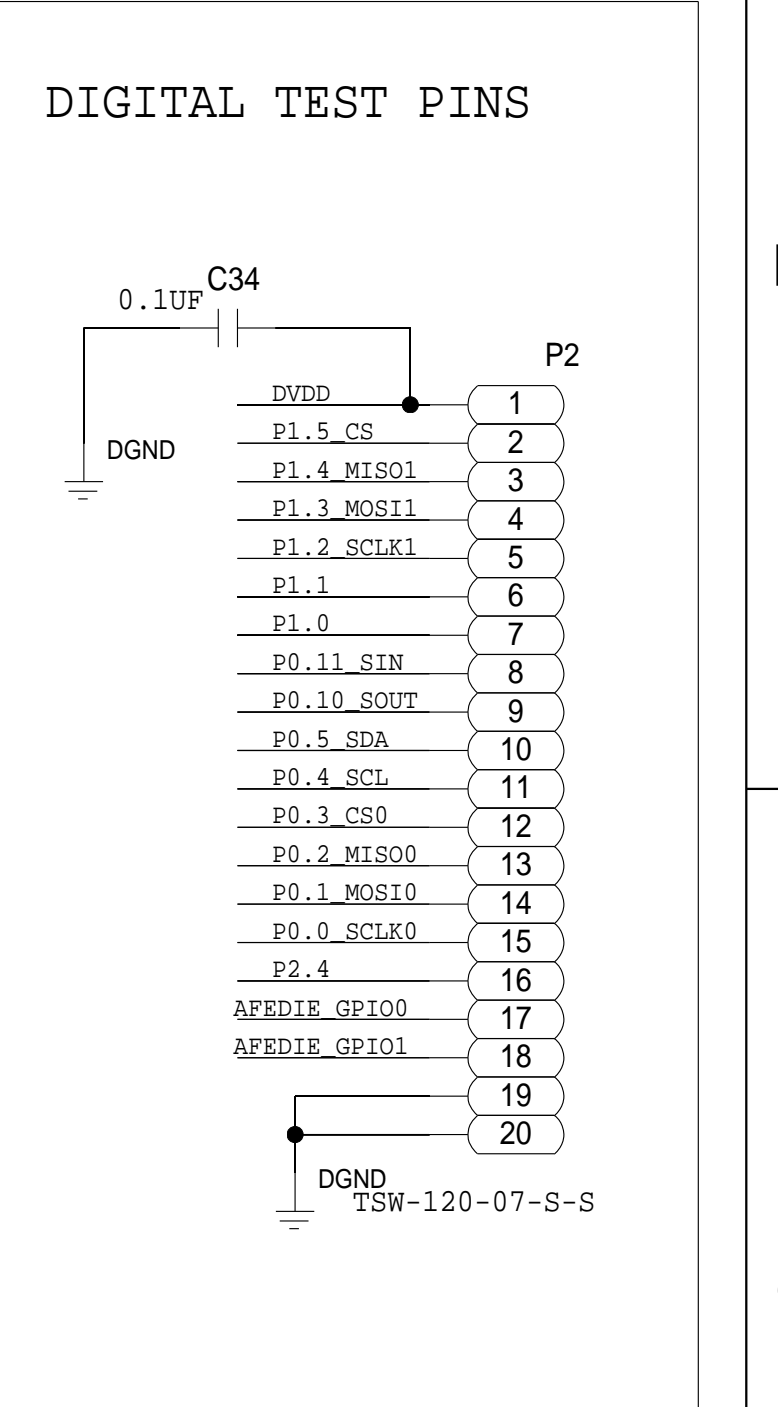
DIGITAL TEST PINS

0.1UF
C34

P2

DGND

DVDD 1
P1.5_CS 2
P1.4_MISO1 3
P1.3_MOSI1 4
P1.2_SCLK1 5
P1.1 6
P1.0 7
P0.11_SIN 8
P0.10_SOUT 9
P0.5_SDA 10
P0.4_SCL 11
P0.3_CS0 12
P0.2_MISO0 13
P0.1_MOSI0 14
P0.0_SCLK0 15
P2.4 16
AFEDIE_GPIO0 17
AFEDIE_GPIO1 18
19
20

DGND
TSW-120-07-S-S